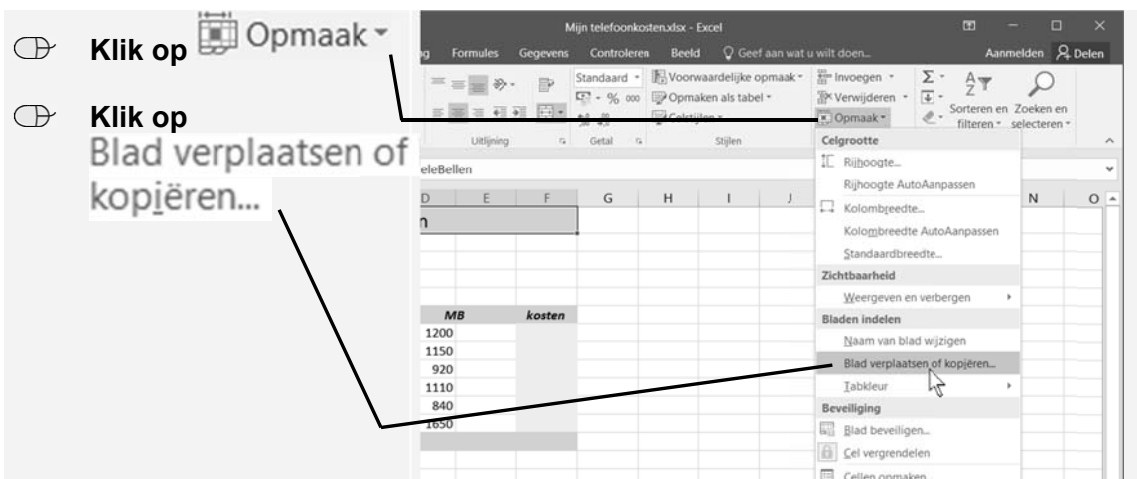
Klik op Opmaak

Klik op Blad verplaatsen of kopiëren...

Mijn telefoonkosten.xlsx - Excel

g Formules Gegevens Controleren Beeld Geef aan wat u wilt doen... Aanmelden Delen

Standaard Voorwaardelijke opmaak Invoegen Opmaken als tabel Verwijderen Sorteren en filteren Zoeken en selecteren Opmaak Celstijlen

Uitlijning Getal Stijlen

eleBellen

| D | E | F | G | H | I | J | N | O |
|---|---|---|---|---|---|---|---|---|
| n | | | | | | | | |
| MB | | kosten | | | | | | |
| 1200 | | | | | | | | |
| 1150 | | | | | | | | |
| 920 | | | | | | | | |
| 1110 | | | | | | | | |
| 840 | | | | | | | | |
| 1650 | | | | | | | | |

Celgrootte
Rijhoogte...
Rijhoogte AutoAanpassen
Kolombreedte...
Kolombreedte AutoAanpassen
Standaardbreedte...
Zichtbaarheid
Weergeven en verbergen
Bladen indelen
Naam van blad wijzigen
Blad verplaatsen of kopiëren...
Tabkleur
Beveiliging
Blad beveiligen...
Cel vergrendelen
Cellen opmaken...